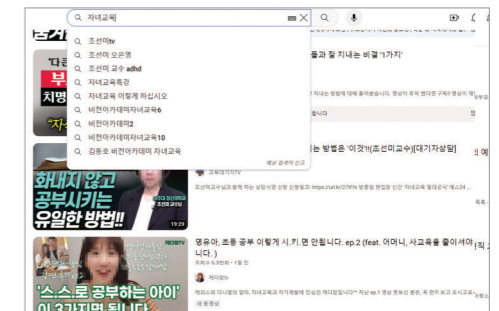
자녀교육

조선미tv
조선미 오은영
조선미 교수 adhd
자녀교육특강
자녀교육 이렇게 하십시오
비전아카데미자녀교육6
비전아카데미2
비전아카데미자녀교육10
김동호 비전아카데미 자녀교육

예상 검색어 신고

들과 잘 지내는 비결 '1가지'

'다른
부
치명

는 방법은 '이것'!(조선미교수)[대기자상담]

화내지 않고
공부시키는
유일한 방법!!

19:29

영유아, 초등 공부 이렇게 시.키.면 안됩니다. ep.2 (feat. 어머니, 사교육을 줄이셔야 니다.)

'스.스.로 공부하는 아이'